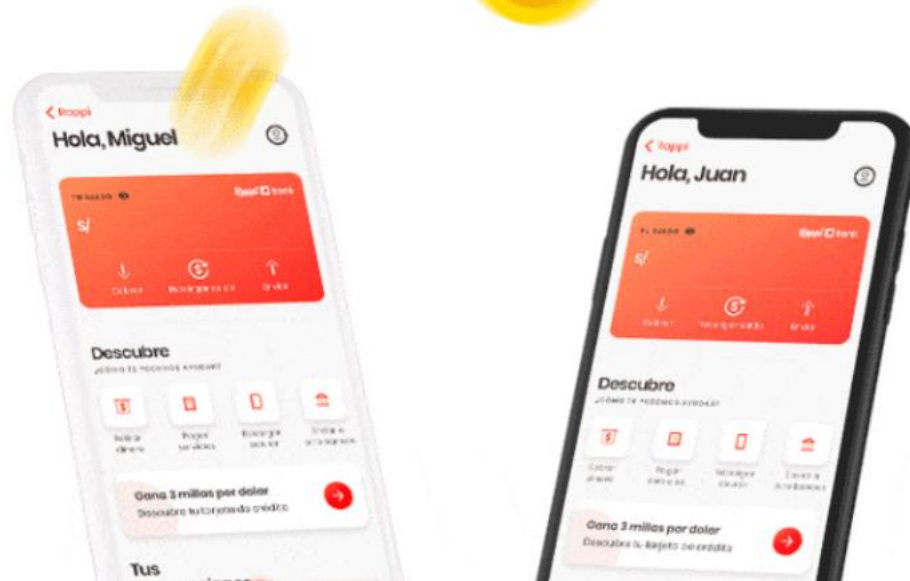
< Rappi
Hola, Miguel

Rappi bank
S/
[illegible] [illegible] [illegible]

Descubre
¿CÓMO TE PODEMOS AYUDAR?
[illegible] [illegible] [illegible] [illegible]

Gana 3 millas por dolar
Descubre tu tarjeta de crédito

Tus

< Rappi
Hola, Juan

Rappi bank
S/
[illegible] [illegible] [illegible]

Descubre
¿CÓMO TE PODEMOS AYUDAR?
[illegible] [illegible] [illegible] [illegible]

Gana 3 millas por dolar
Descubre tu tarjeta de crédito